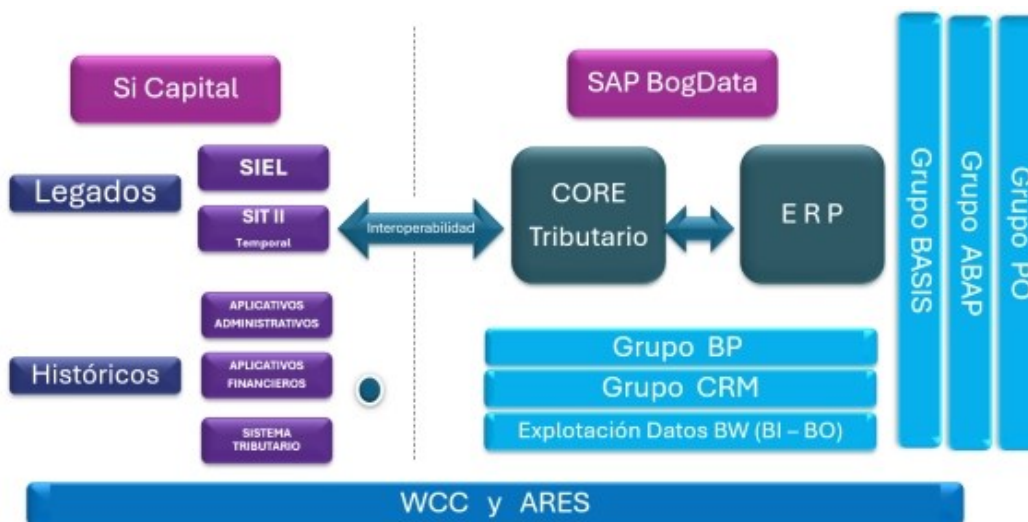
Si Capital

SAP BogData

Legados

SIEL

SIT II
Temporal

Interoperabilidad

CORE
Tributario

ERP

Grupo BASIS

Grupo ABAP

Grupo PO

APLICATIVOS ADMINISTRATIVOS

Históricos

APLICATIVOS FINANCIEROS

SISTEMA TRIBUTARIO

Grupo BP

Grupo CRM

Explotación Datos BW (BI – BO)

WCC y ARES